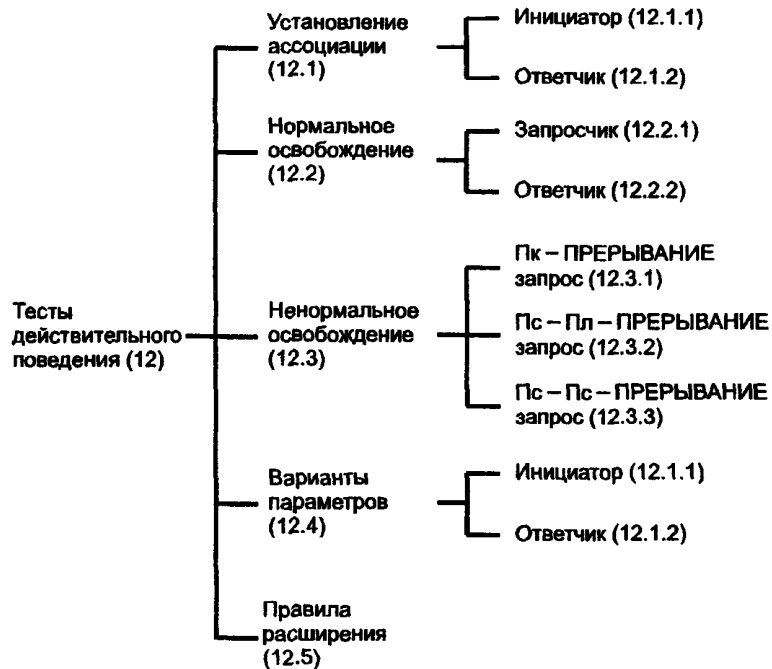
Тесты действительного поведения (12)

Установление ассоциации (12.1)

Инициатор (12.1.1)

Ответчик (12.1.2)

Нормальное освобождение (12.2)

Запросчик (12.2.1)

Ответчик (12.2.2)

Ненормальное освобождение (12.3)

Пк – ПРЕРЫВАНИЕ запрос (12.3.1)

Пс – Пл – ПРЕРЫВАНИЕ запрос (12.3.2)

Пс – Пс – ПРЕРЫВАНИЕ запрос (12.3.3)

Варианты параметров (12.4)

Инициатор (12.1.1)

Ответчик (12.1.2)

Правила расширения (12.5)